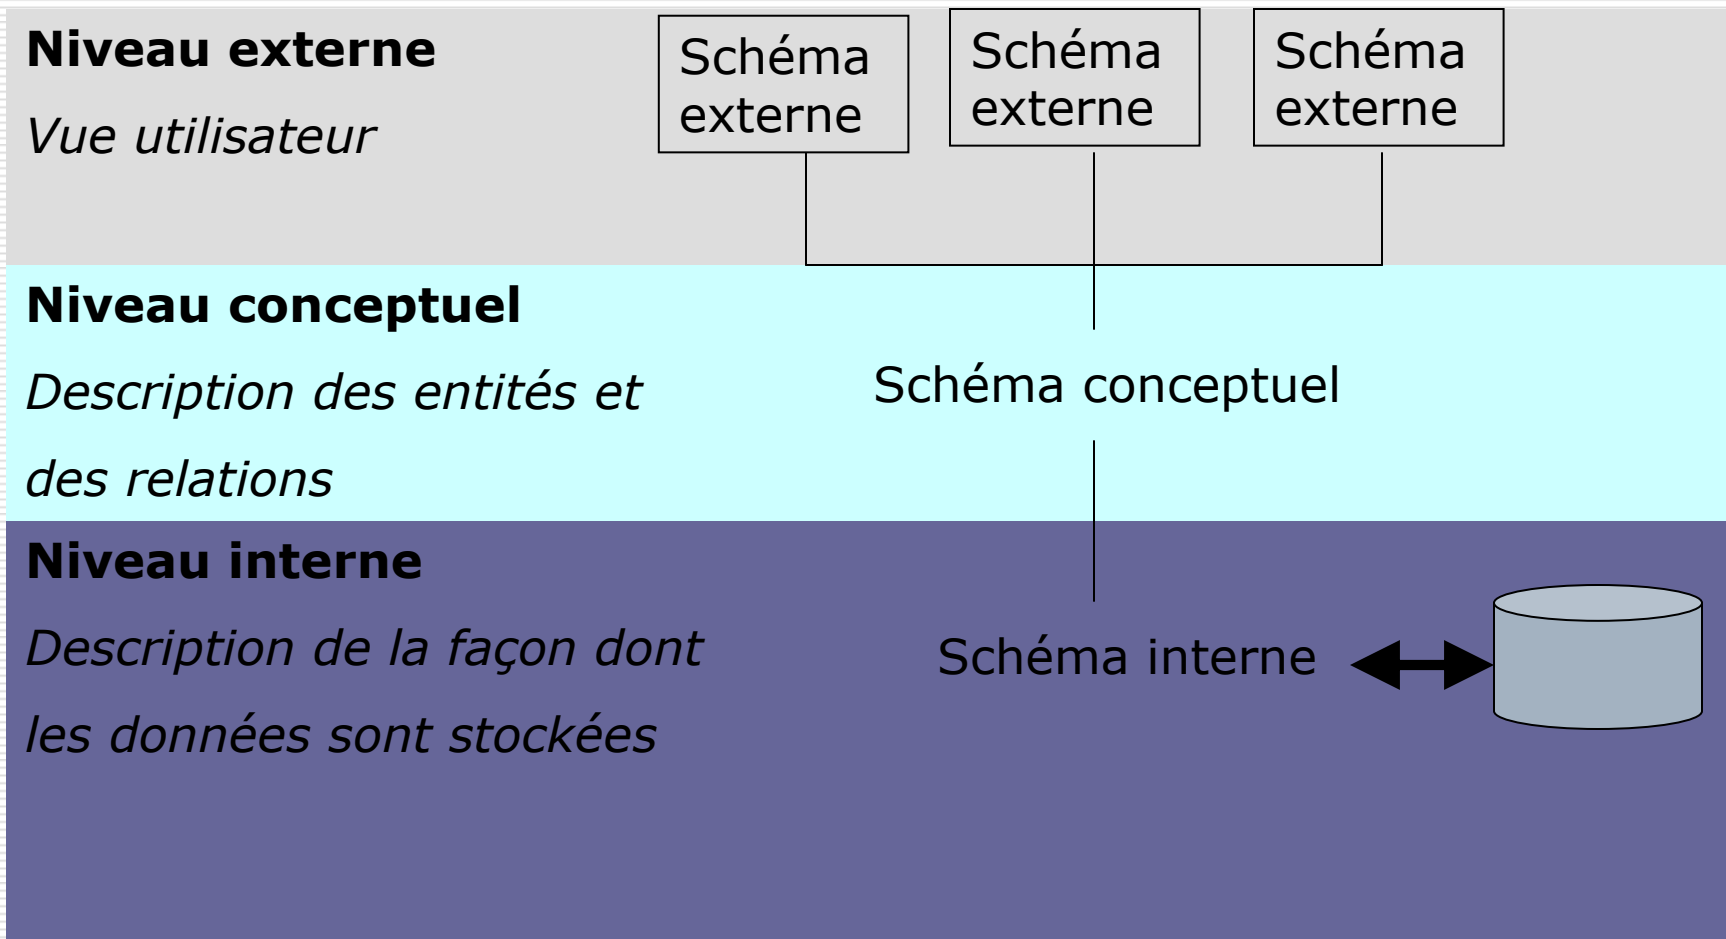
Niveau externe

Vue utilisateur

Schéma externe

Schéma externe

Schéma externe

Niveau conceptuel

Description des entités et des relations

Schéma conceptuel

Niveau interne

Description de la façon dont les données sont stockées

Schéma interne